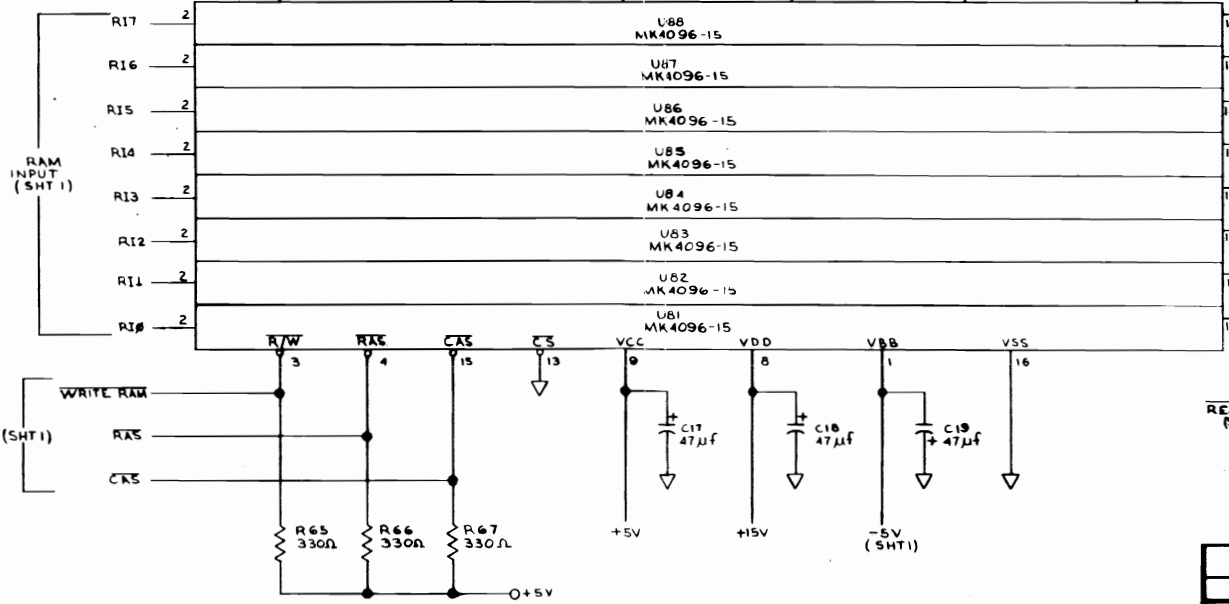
RI7 2
U88
MK4096-15

RI6 2
U87
MK4096-15

RI5 2
U86
MK4096-15

RAM INPUT (SHT 1)

RI4 2
U85
MK4096-15

RI3 2
U84
MK4096-15

RI2 2
U83
MK4096-15

RI1 2
U82
MK4096-15

RIØ 2
U81
MK4096-15

$\overline{R/W}$ 3
$\overline{RAS}$ 4
$\overline{CAS}$ 15
$\overline{CS}$ 13
VCC 9
VDD 8
VBB 1
VSS 16

$\overline{WRITE\ RAM}$
(SHT1)
$\overline{RAS}$
$\overline{CAS}$

C17 47µf
C18 47µf
C19 47µf

+5V
+15V
-5V (SHT1)

R65 330Ω
R66 330Ω
R67 330Ω

+5V

RE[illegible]